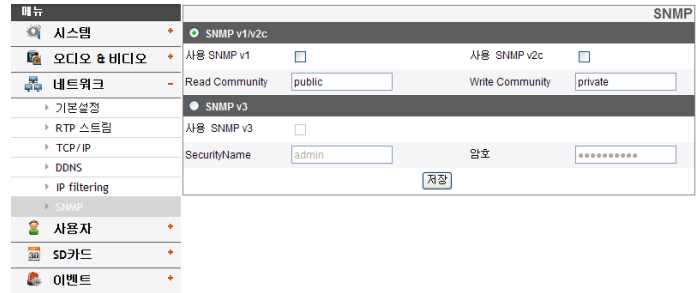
메뉴
시스템 +
오디오 & 비디오 +
네트워크 −
기본설정
RTP 스트림
TCP/IP
DDNS
IP filtering
SNMP
사용자 +
SD카드 +
이벤트 +

SNMP

SNMP v1/v2c

| 사용 SNMP v1 | | 사용 SNMP v2c | |
|---|---|---|---|
| Read Community | public | Write Community | private |

SNMP v3

| 사용 SNMP v3 | | | |
|---|---|---|---|
| SecurityName | admin | 암호 | ●●●●●●●●●●● |

저장